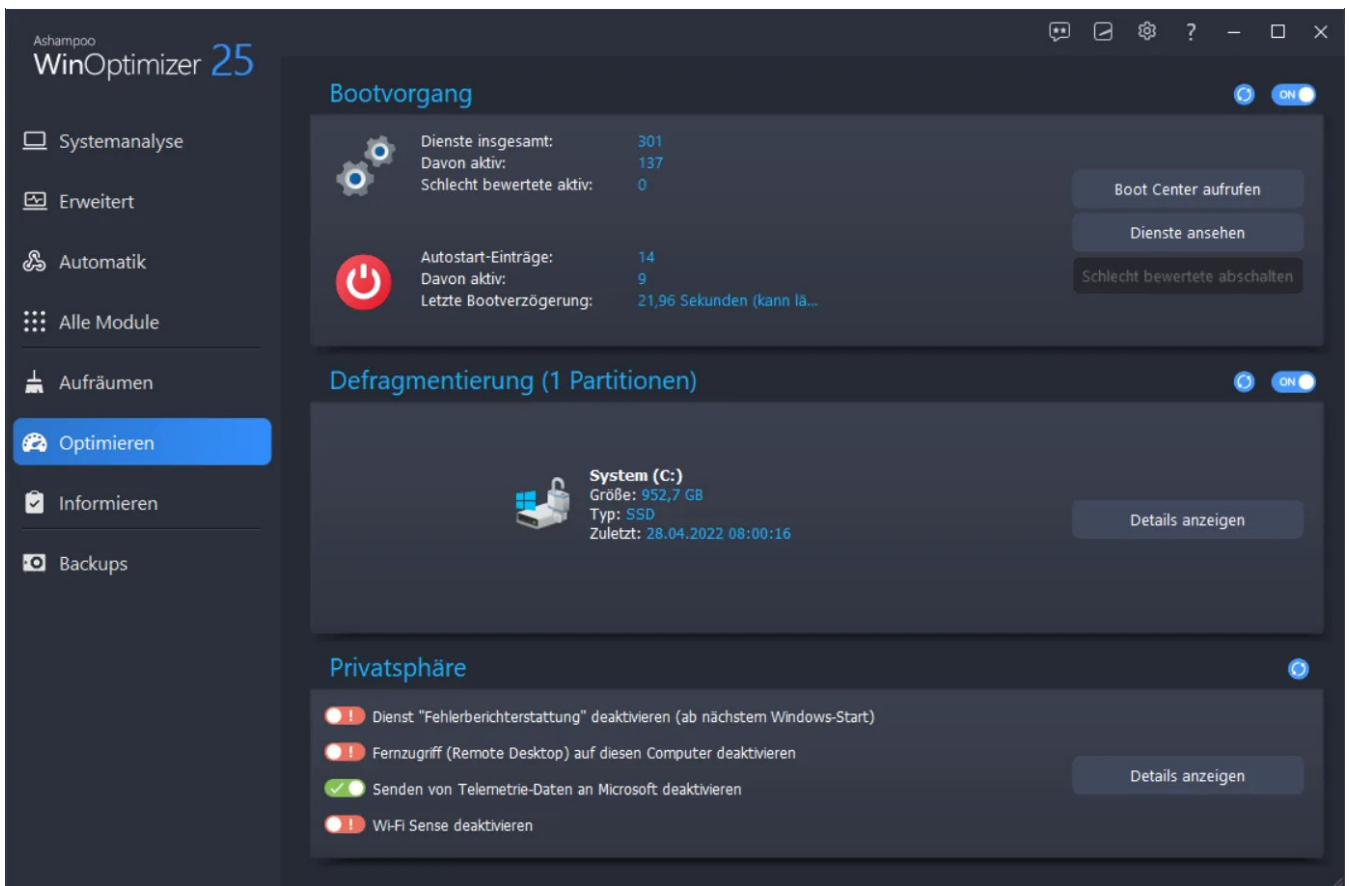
Ashampoo
WinOptimizer 25

Systemanalyse
Erweitert
Automatik
Alle Module
Aufräumen
Optimieren
Informieren
Backups

?

Bootvorgang

ON

Dienste insgesamt: 301
Davon aktiv: 137
Schlecht bewertete aktiv: 0

Autostart-Einträge: 14
Davon aktiv: 9
Letzte Bootverzögerung: 21,96 Sekunden (kann lä...

Boot Center aufrufen
Dienste ansehen
Schlecht bewertete abschalten

Defragmentierung (1 Partitionen)

ON

System (C:)
Größe: 952,7 GB
Typ: SSD
Zuletzt: 28.04.2022 08:00:16

Details anzeigen

Privatsphäre

Dienst "Fehlerberichterstattung" deaktivieren (ab nächstem Windows-Start)
Fernzugriff (Remote Desktop) auf diesen Computer deaktivieren
Senden von Telemetrie-Daten an Microsoft deaktivieren
Wi-Fi Sense deaktivieren

Details anzeigen